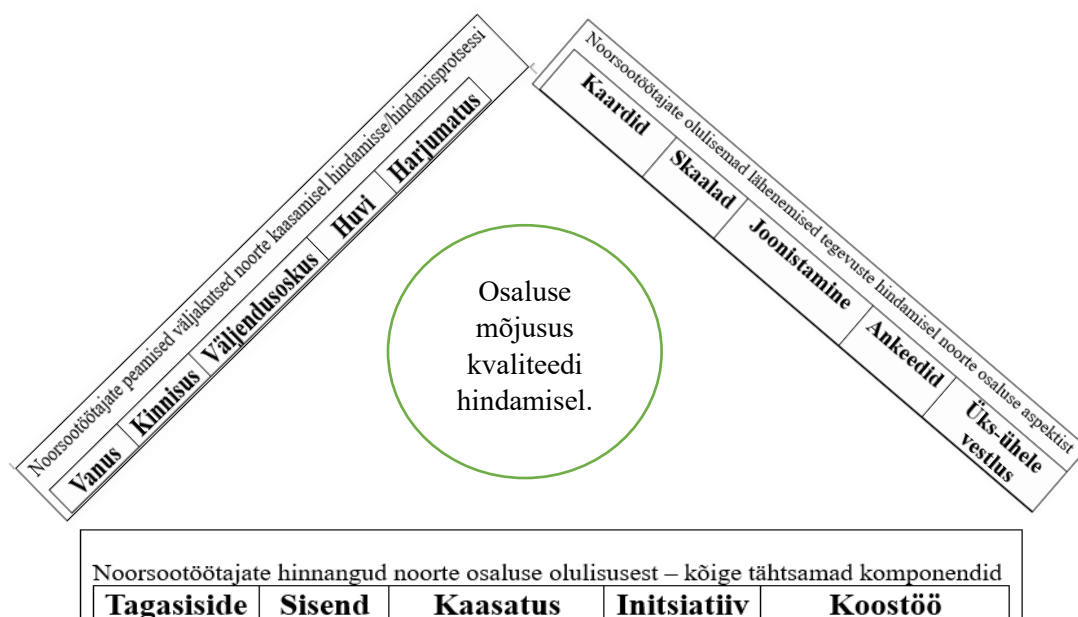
Noorsootöötajate peamised väljakutsed noorte kaasamisel hindamisse/hindamisprotsessi

| Vanus | Kinnisus | Väljendusoskus | Huvi | Harjumatus |
|---|---|---|---|---|

Noorsootöötajate olulisemad lähenemised tegevuste hindamisel noorte osaluse aspektist

| Kaardid | Skaalad | Joonistamine | Ankeedid | Üks-ühele vestlus |
|---|---|---|---|---|

Osaluse mõjusus kvaliteedi hindamisel.

Noorsootöötajate hinnangud noorte osaluse olulisusest – kõige tähtsamad komponendid

| Tagasiside | Sisend | Kaasatus | Initsiatiiv | Koostöö |
|---|---|---|---|---|